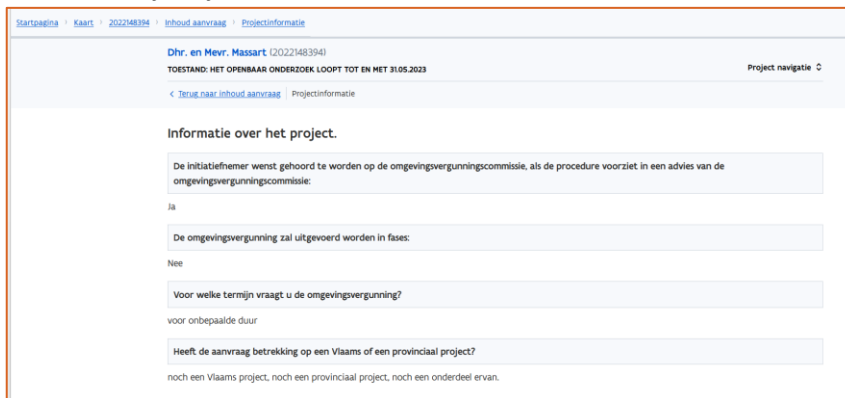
Startpagina › Kaart › 2022148394 › Inhoud aanvraag › Projectinformatie

Dhr. en Mevr. Massart (2022148394)
TOESTAND: HET OPENBAAR ONDERZOEK LOOPT TOT EN MET 31.05.2023

Project navigatie

‹ Terug naar inhoud aanvraag | Projectinformatie

Informatie over het project.

De initiatiefnemer wenst gehoord te worden op de omgevingsvergunningscommissie, als de procedure voorziet in een advies van de omgevingsvergunningscommissie:

Ja

De omgevingsvergunning zal uitgevoerd worden in fases:

Nee

Voor welke termijn vraagt u de omgevingsvergunning?

voor onbepaalde duur

Heeft de aanvraag betrekking op een Vlaams of een provinciaal project?

noch een Vlaams project, noch een provinciaal project, noch een onderdeel ervan.